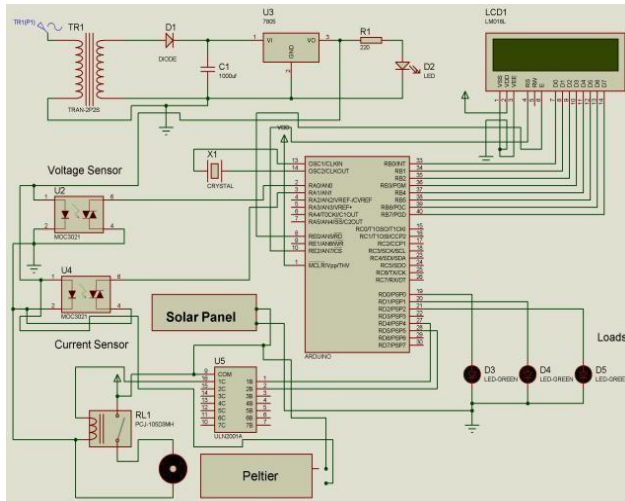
TR1(P1)
TR1
TRAN-2P2S
D1
DIODE
C1
1000uf
U3
7805
VI
VO
GND
R1
220
D2
LED
LCD1
LM016L
VSS
VDD
VEE
RS
RW
E
D0
D1
D2
D3
D4
D5
D6
D7
VDD
X1
CRYSTAL
Voltage Sensor
U2
MOC3021
U4
MOC3021
Current Sensor
OSC1/CLKIN
OSC2/CLKOUT
RA0/AN0
RA1/AN1
RA2/AN2/VREF-/CVREF
RA3/AN3/VREF+
RA4/T0CKI/C1OUT
RA5/AN4/SS/C2OUT
RE0/AN5/RD
RE1/AN6/WR
RE2/AN7/CS
MCLR/Vpp/THV
RB0/INT
RB1
RB2
RB3/PGM
RB4
RB5
RB6/PGC
RB7/PGD
RC0/T1OSO/T1CKI
RC1/T1OSI/CCP2
RC2/CCP1
RC3/SCK/SCL
RC4/SDI/SDA
RC5/SDO
RC6/TX/CK
RC7/RX/DT
RD0/PSP0
RD1/PSP1
RD2/PSP2
RD3/PSP3
RD4/PSP4
RD5/PSP5
RD6/PSP6
RD7/PSP7
ARDUINO
Solar Panel
U5
COM
1C
2C
3C
4C
5C
6C
7C
1B
2B
3B
4B
5B
6B
7B
ULN2001A
RL1
PCJ-105D3MH
Peltier
Loads
D3
LED-GREEN
D4
LED-GREEN
D5
LED-GREE